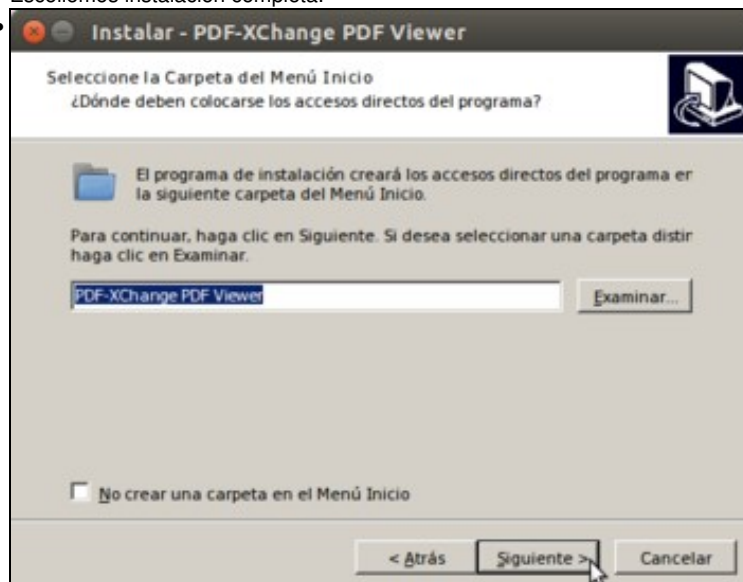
Escogemos instalación completa.

Instalar - PDF-XChange PDF Viewer

Seleccione la Carpeta del Menú Inicio
¿Dónde deben colocarse los accesos directos del programa?

El programa de instalación creará los accesos directos del programa er la siguiente carpeta del Menú Inicio.

Para continuar, haga clic en Siguiente. Si desea seleccionar una carpeta distir haga clic en Examinar.

PDF-XChange PDF Viewer

Examinar...

No crear una carpeta en el Menú Inicio

< Atrás

Siguiente >

Cancelar